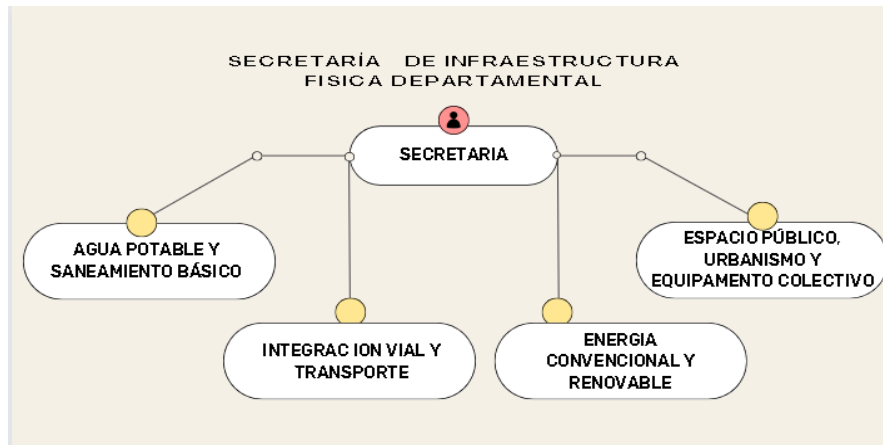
SECRETARÍA DE INFRAESTRUCTURA FISICA DEPARTAMENTAL

SECRETARIA

AGUA POTABLE Y SANEAMIENTO BÁSICO

INTEGRAC ION VIAL Y TRANSPORTE

ENERGIA CONVENCIONAL Y RENOVABLE

ESPACIO PÚBLICO, URBANISMO Y EQUIPAMENTO COLECTIVO